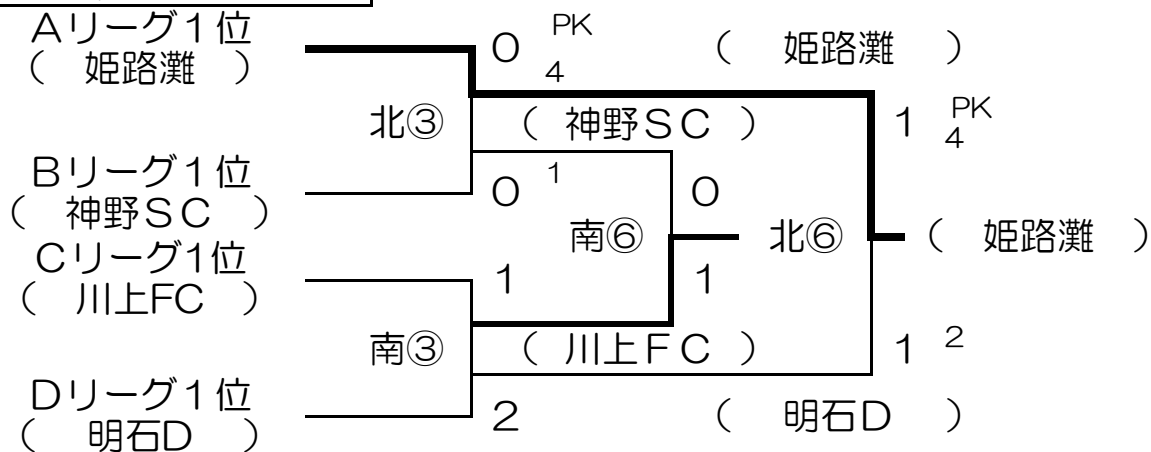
Aリーグ1位
（ 姫路灘 ）

0 PK 4

（ 姫路灘 ）

北③

（ 神野SC ）

1 PK 4

Bリーグ1位
（ 神野SC ）

0 1

0

南⑥

北⑥

（ 姫路灘 ）

Cリーグ1位
（ 川上FC ）

1

1

南③

（ 川上FC ）

1 2

Dリーグ1位
（ 明石D ）

2

（ 明石D ）